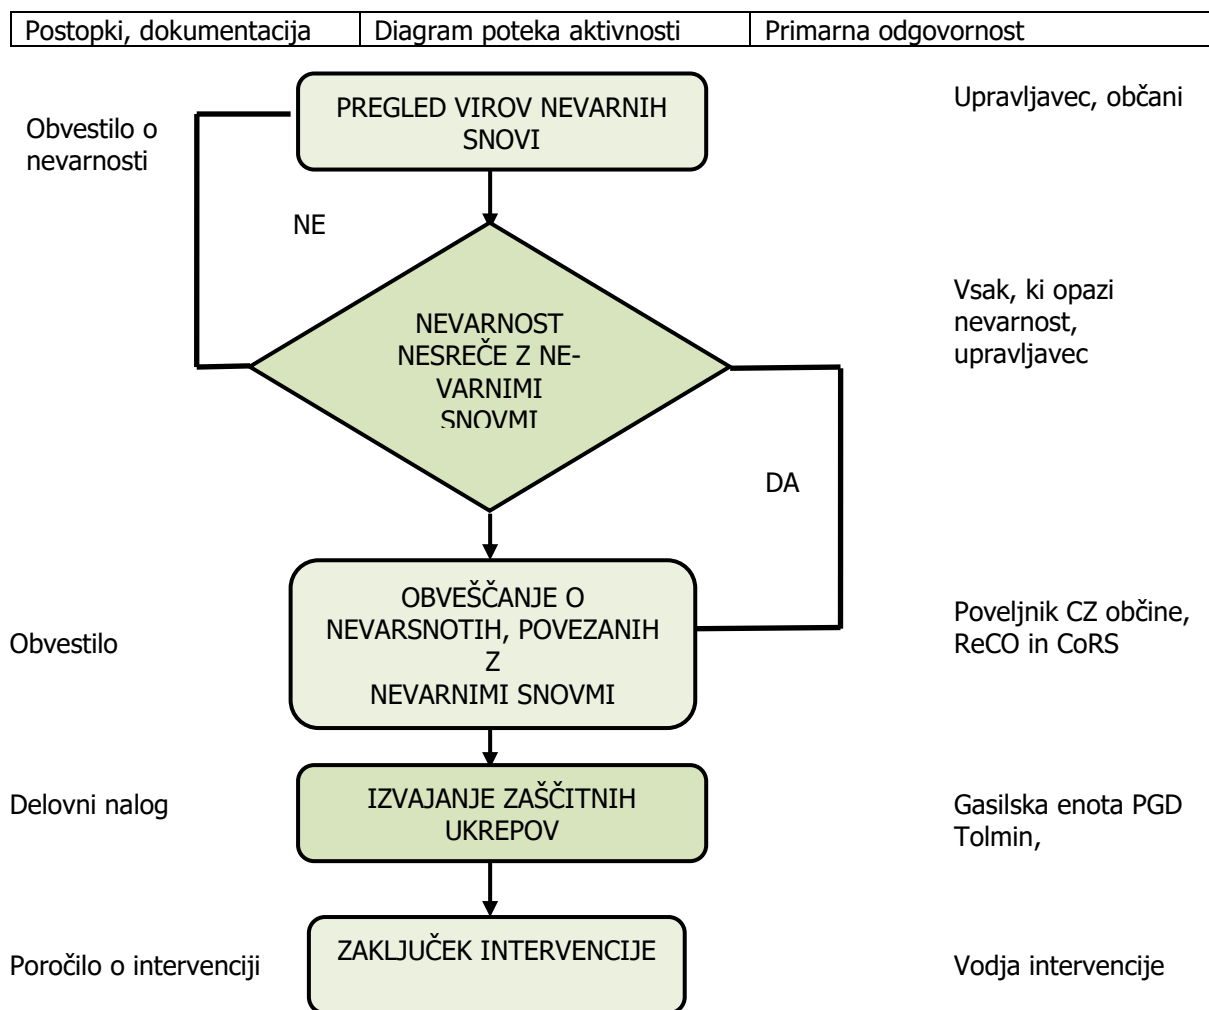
| Postopki, dokumentacija | Diagram poteka aktivnosti | Primarna odgovornost |
|---|---|---|

Obvestilo o nevarnosti

PREGLED VIROV NEVARNIH SNOVI

Upravljavec, občani

NE

NEVARNOST NESREČE Z NEVARNIMI SNOVMI

Vsak, ki opazi nevarnost, upravljavec

DA

Obvestilo

OBVEŠČANJE O NEVARSNOTIH, POVEZANIH Z NEVARNIMI SNOVMI

Poveljnik CZ občine, ReCO in CoRS

Delovni nalog

IZVAJANJE ZAŠČITNIH UKREPOV

Gasilska enota PGD Tolmin,

Poročilo o intervenciji

ZAKLJUČEK INTERVENCIJE

Vodja intervencije